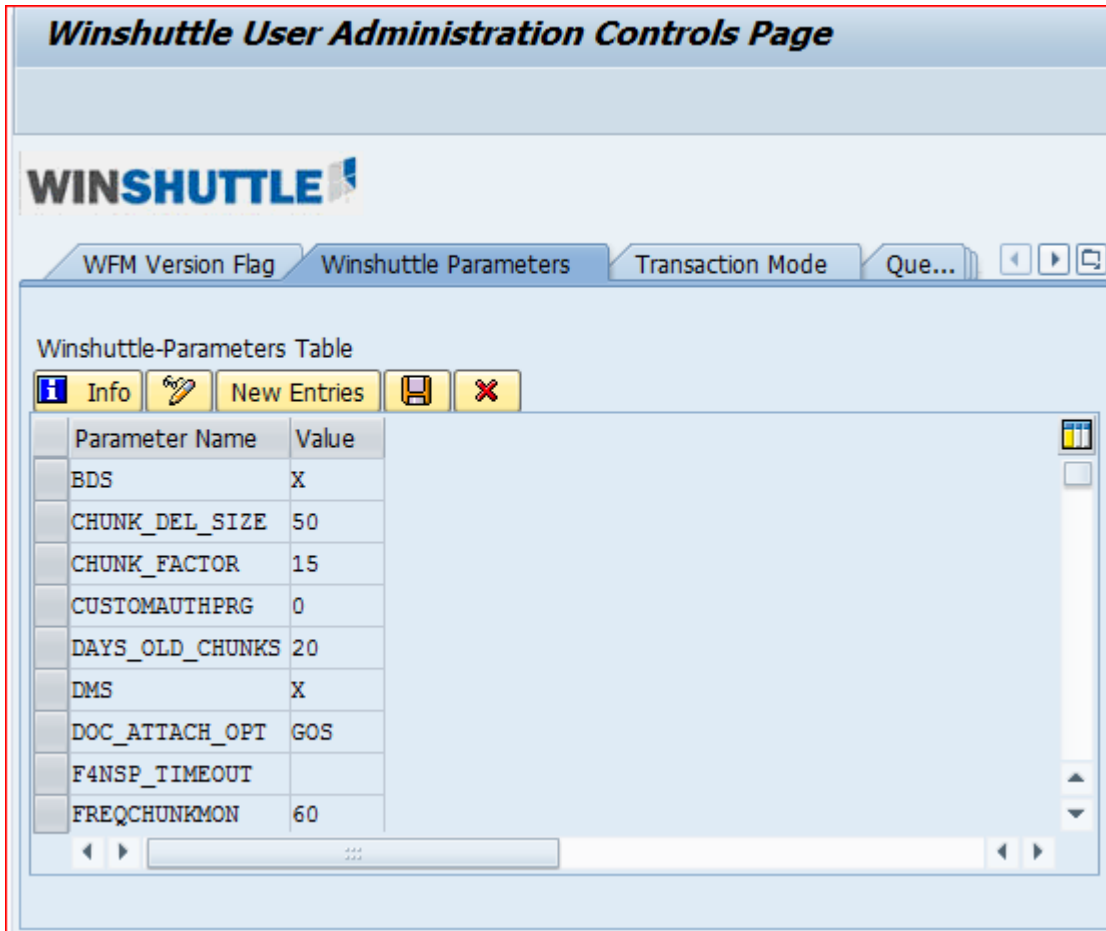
Winshuttle User Administration Controls Page

WINSHUTTLE

WFM Version Flag | Winshuttle Parameters | Transaction Mode | Que...

Winshuttle-Parameters Table

Info | New Entries

| Parameter Name | Value |
|---|---|
| BDS | X |
| CHUNK_DEL_SIZE | 50 |
| CHUNK_FACTOR | 15 |
| CUSTOMAUTHPRG | 0 |
| DAYS_OLD_CHUNKS | 20 |
| DMS | X |
| DOC_ATTACH_OPT | GOS |
| F4NSP_TIMEOUT | |
| FREQCHUNKMON | 60 |